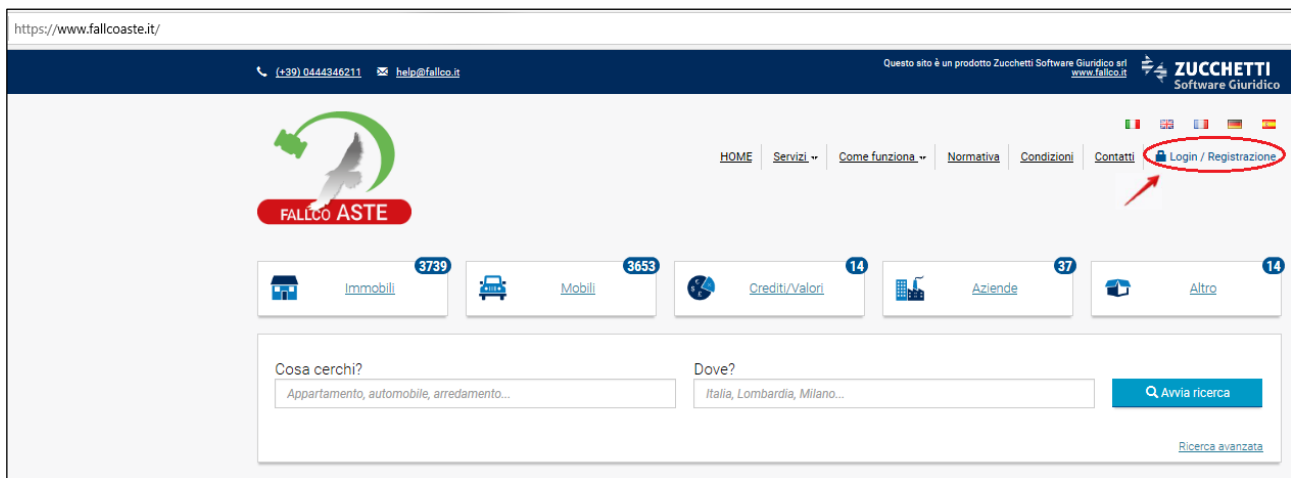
https://www.fallcoaste.it/

(+39) 0444346211 help@fallco.it

Questo sito è un prodotto Zucchetti Software Giuridico srl www.fallco.it

ZUCCHETTI Software Giuridico

FALLCO ASTE

HOME Servizi Come funziona Normativa Condizioni Contatti Login / Registrazione

3739 Immobili

3653 Mobili

14 Crediti/Valori

37 Aziende

14 Altro

Cosa cerchi?

Appartamento, automobile, arredamento...

Dove?

Italia, Lombardia, Milano...

Avvia ricerca

Ricerca avanzata